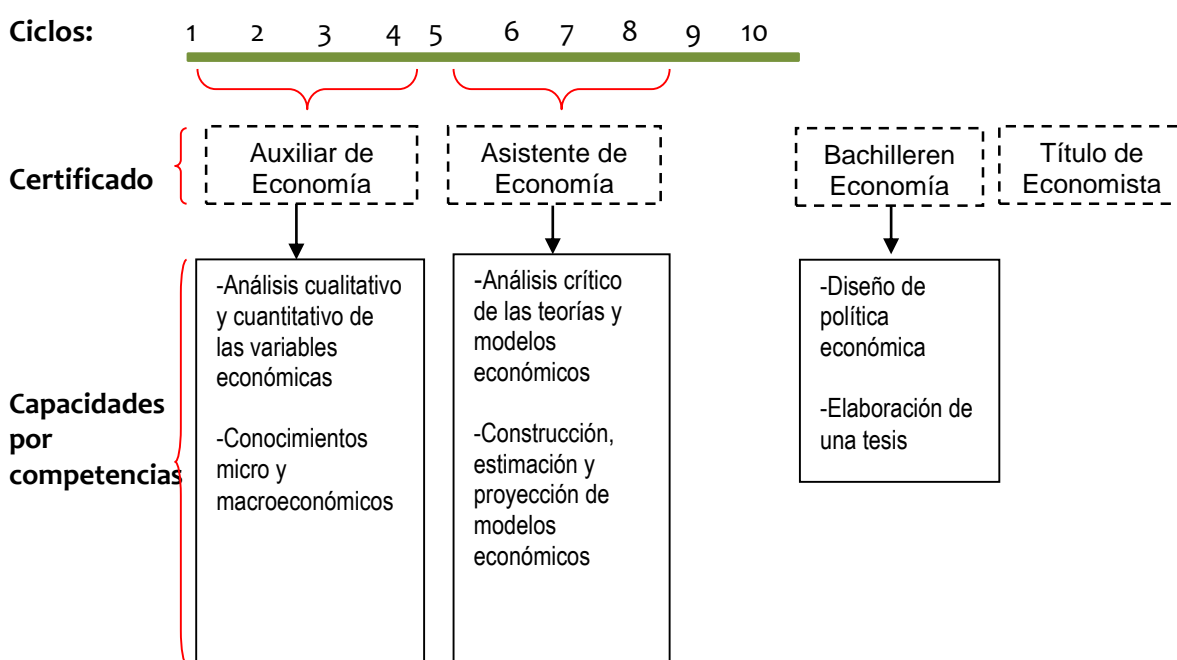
Ciclos: 1 2 3 4 5 6 7 8 9 10

Certificado

Auxiliar de Economía

Asistente de Economía

Bachilleren Economía

Título de Economista

Capacidades por competencias

-Análisis cualitativo y cuantitativo de las variables económicas

-Conocimientos micro y macroeconómicos

-Análisis crítico de las teorías y modelos económicos

-Construcción, estimación y proyección de modelos económicos

-Diseño de política económica

-Elaboración de una tesis